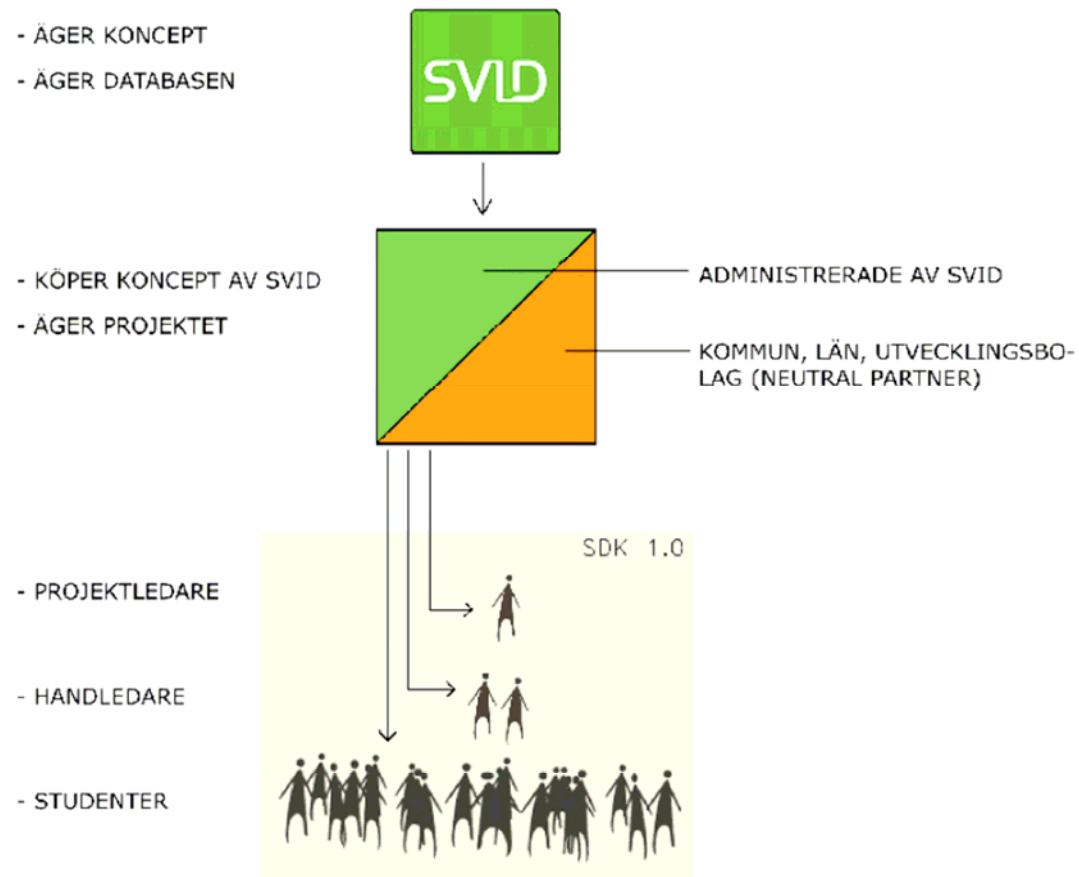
- ÄGER KONCEPT
- ÄGER DATABASEN

SVID

- KÖPER KONCEPT AV SVID
- ÄGER PROJEKTET

ADMINISTRERADE AV SVID

KOMMUN, LÄN, UTVECKLINGSBOLAG (NEUTRAL PARTNER)

SDK 1.0

- PROJEKTLEDARE

- HANDLEDARE

- STUDENTER